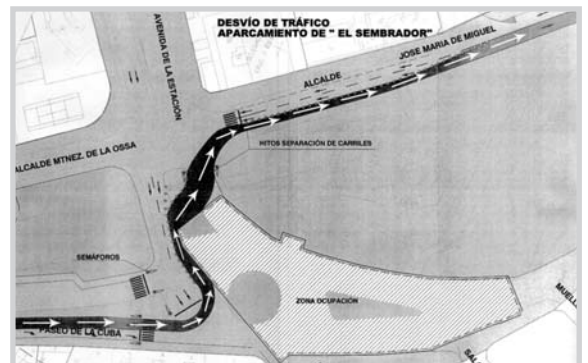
DESVÍO DE TRÁFICO
APARCAMIENTO DE " EL SEMBRADOR"

AVENIDA DE LA ESTACIÓN

ALCALDE JOSE MARIA DE MIGUEL

ALCALDE MTNEZ. DE LA OSSA

HITOS SEPARACIÓN DE CARRILES

SEMÁFOROS

ZONA OCUPACIÓN

PASEO DE LA CUBA

MUELL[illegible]

SA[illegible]